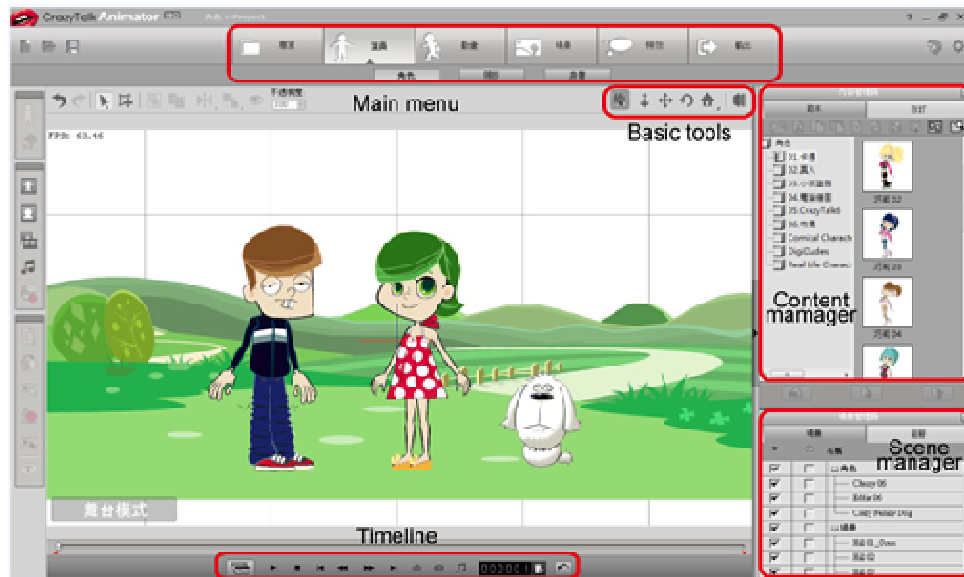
CrazyTalk Animator

Main menu

Basic tools

FPS: 63.46

Content mamager

Scene manager

舞台模式

Timeline

01. 卡通
02. 真人
03. 小丑家族
04. 電腦精靈
05. CrazyTalk6
06. 格鬥
Comical Characters
DigiDudes
Real life Comics

Crazy 06
Eddie 06
Crazy Pencil Dog